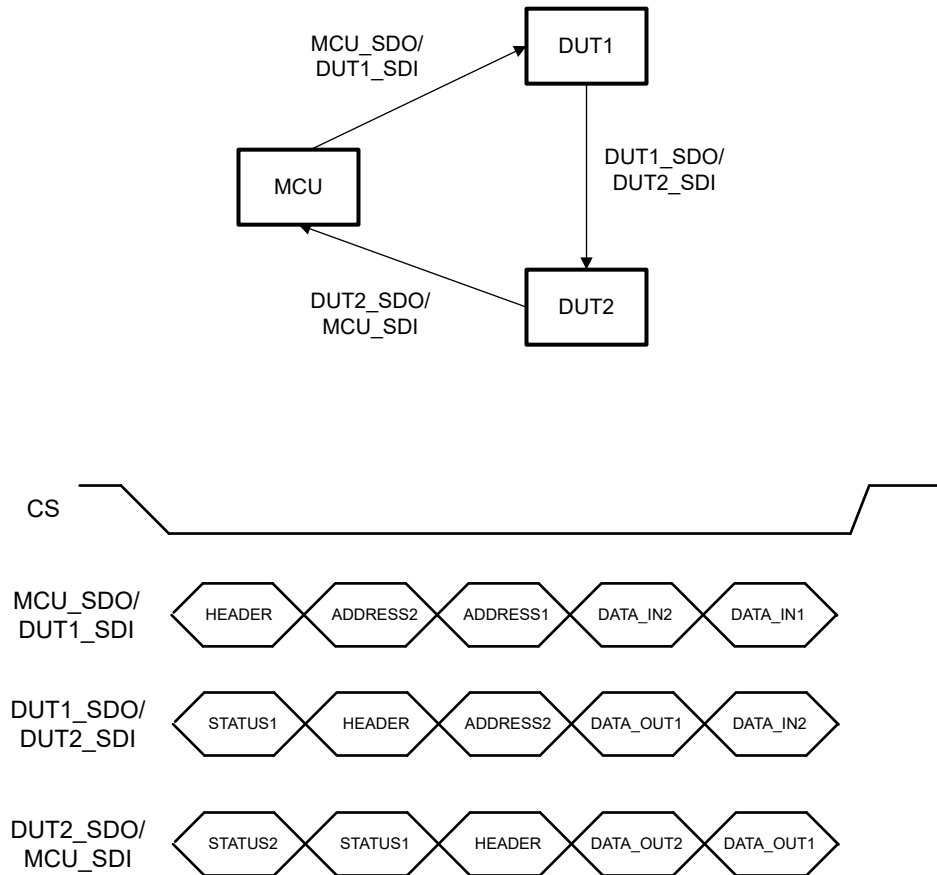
MCU_SDO/
DUT1_SDI

DUT1

DUT1_SDO/
DUT2_SDI

MCU

DUT2_SDO/
MCU_SDI

DUT2

CS

MCU_SDO/
DUT1_SDI

| HEADER | ADDRESS2 | ADDRESS1 | DATA_IN2 | DATA_IN1 |
|---|---|---|---|---|

DUT1_SDO/
DUT2_SDI

| STATUS1 | HEADER | ADDRESS2 | DATA_OUT1 | DATA_IN2 |
|---|---|---|---|---|

DUT2_SDO/
MCU_SDI

| STATUS2 | STATUS1 | HEADER | DATA_OUT2 | DATA_OUT1 |
|---|---|---|---|---|